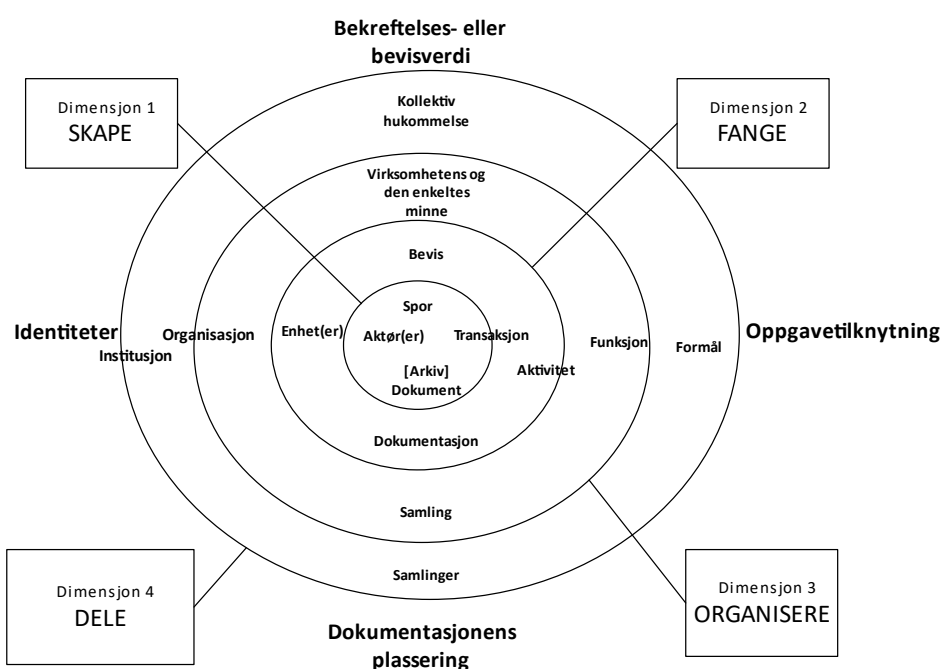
Bekreftelses- eller bevisverdi

Dimensjon 1
SKAPE

Dimensjon 2
FANGE

Kollektiv hukommelse

Virksomhetens og den enkeltes minne

Bevis

Spor

Identiteter

Institusjon

Organisasjon

Enhet(er)

Aktør(er)

Transaksjon

Funksjon

Formål

Oppgavetilknytning

[Arkiv] Dokument

Aktivitet

Dokumentasjon

Samling

Samlinger

Dimensjon 4
DELE

Dimensjon 3
ORGANISERE

Dokumentasjonens plassering